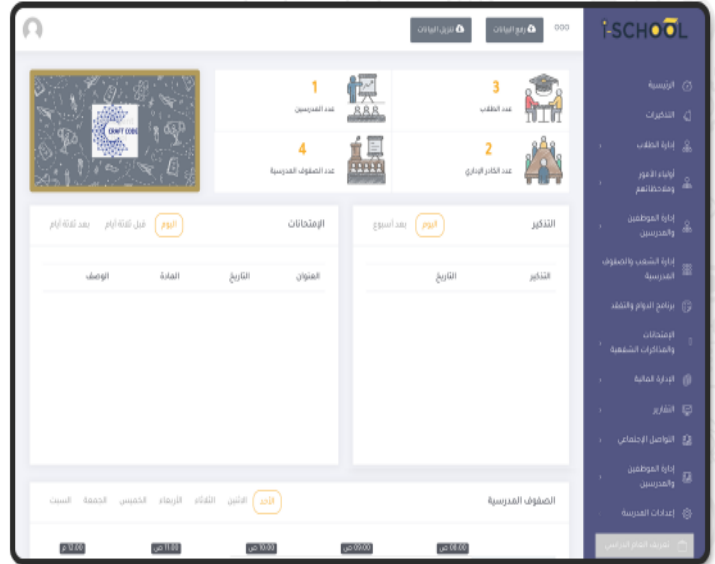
i-SCHOOL

رفع البيانات
تنزيل البيانات

الرئيسية
التذكيرات
إدارة الطلاب
أولياء الأمور وملاحظاتهم
إدارة الموظفين والمدرسين
إدارة الشعب والصفوف المدرسية
برنامج الدوام والتفقد
الإمتحانات والمذاكرات الشفهية
الإدارة المالية
التقارير
التواصل الإجتماعي
إدارة الموظفين والمدرسين
إعدادات المدرسة
تعريف العام الدراسي

3
عدد الطلاب

1
عدد المدرسين

2
عدد الكادر الإداري

4
عدد الصفوف المدرسية

CRAFT CODE

التذكير
اليوم
بعد أسبوع

| التذكير | التاريخ |
|---|---|

الإمتحانات
اليوم
قبل ثلاثة أيام
بعد ثلاثة أيام

| العنوان | التاريخ | المادة | الوصف |
|---|---|---|---|

الصفوف المدرسية
الأحد
الاثنين
الثلاثاء
الأربعاء
الخميس
الجمعة
السبت

08:00 ص
09:00 ص
10:00 ص
11:00 ص
12:00 م